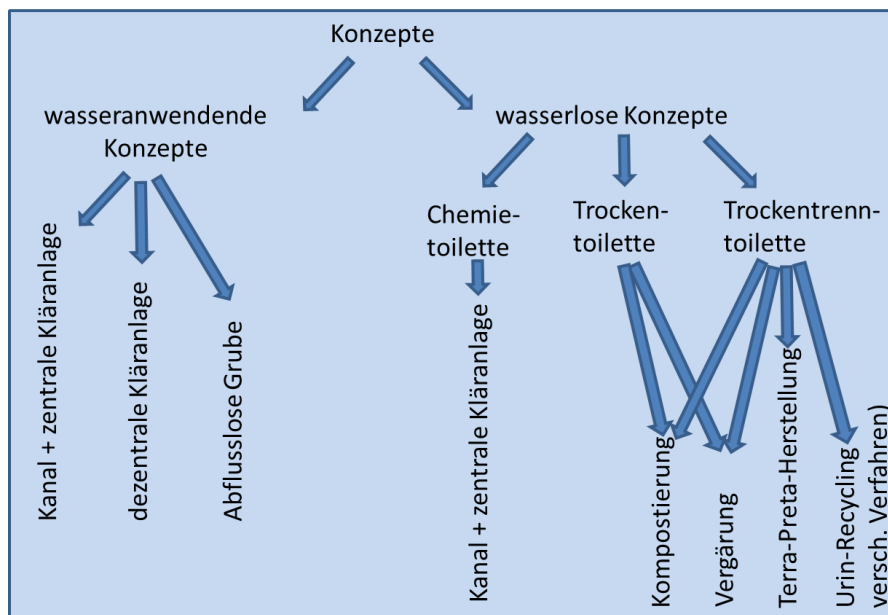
Konzepte

wasseranwendende Konzepte

wasserlose Konzepte

Kanal + zentrale Kläranlage

dezentrale Kläranlage

Abflusslose Grube

Chemietoilette

Kanal + zentrale Kläranlage

Trockentoilette

Trockentrenntoilette

Kompostierung

Vergärung

Terra-Preta-Herstellung

Urin-Recycling versch. Verfahren)